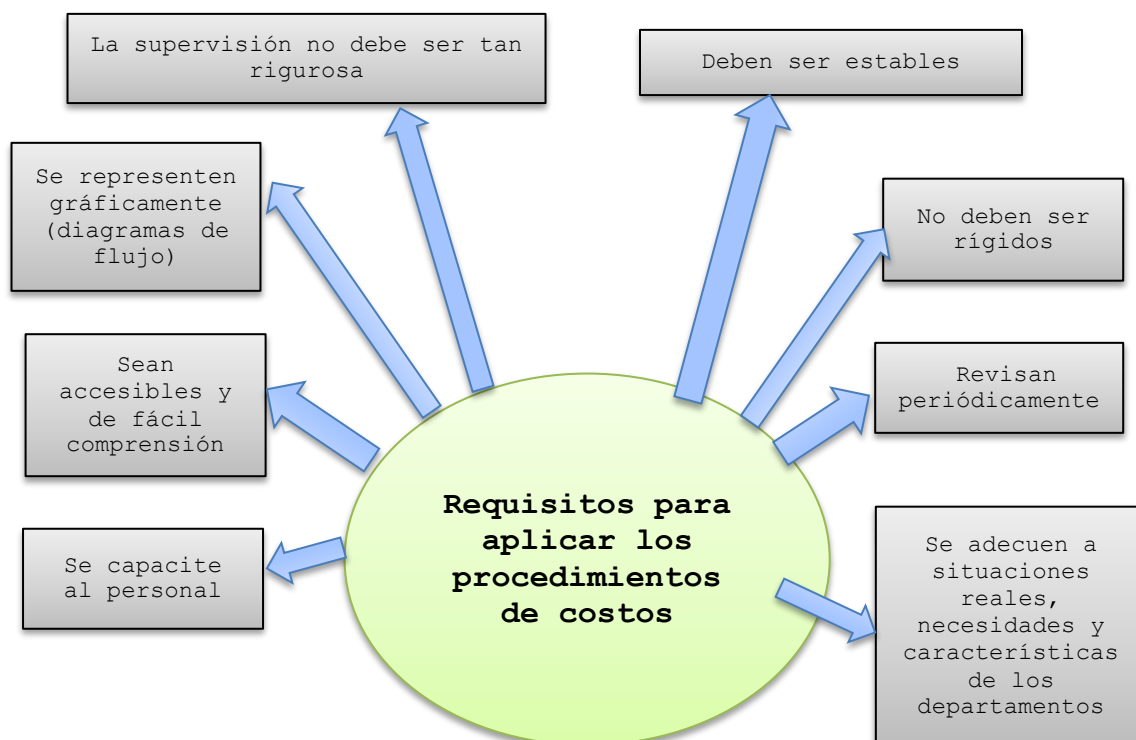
Requisitos para aplicar los procedimientos de costos

La supervisión no debe ser tan rigurosa

Se representen gráficamente (diagramas de flujo)

Sean accesibles y de fácil comprensión

Se capacite al personal

Deben ser estables

No deben ser rígidos

Revisan periódicamente

Se adecuen a situaciones reales, necesidades y características de los departamentos